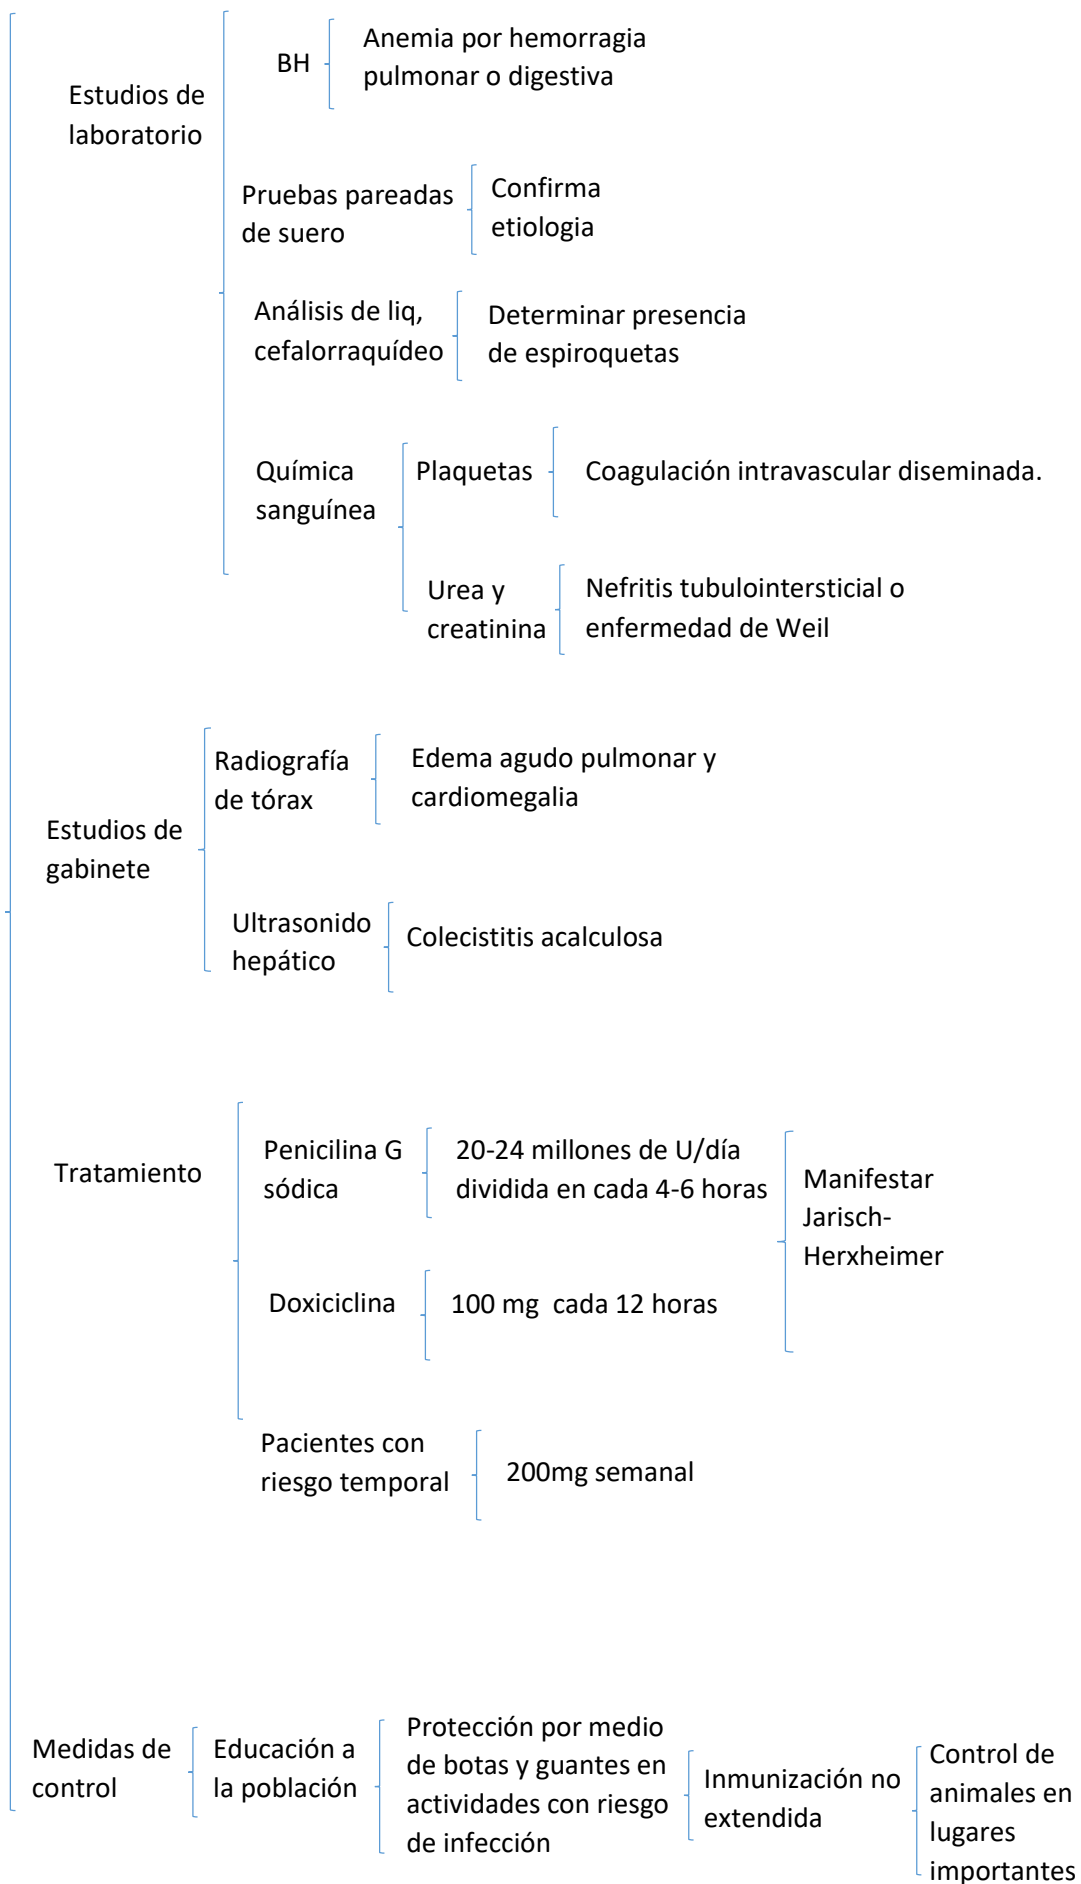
Estudios de laboratorio

BH

Anemia por hemorragia pulmonar o digestiva

Pruebas pareadas de suero

Confirma etiologia

Análisis de liq, cefalorraquídeo

Determinar presencia de espiroquetas

Química sanguínea

Plaquetas

Coagulación intravascular diseminada.

Urea y creatinina

Nefritis tubulointersticial o enfermedad de Weil

Estudios de gabinete

Radiografía de tórax

Edema agudo pulmonar y cardiomegalia

Ultrasonido hepático

Colecistitis acalculosa

Tratamiento

Penicilina G sódica

20-24 millones de U/día dividida en cada 4-6 horas

Doxiciclina

100 mg cada 12 horas

Manifestar Jarisch-Herxheimer

Pacientes con riesgo temporal

200mg semanal

Medidas de control

Educación a la población

Protección por medio de botas y guantes en actividades con riesgo de infección

Inmunización no extendida

Control de animales en lugares importantes